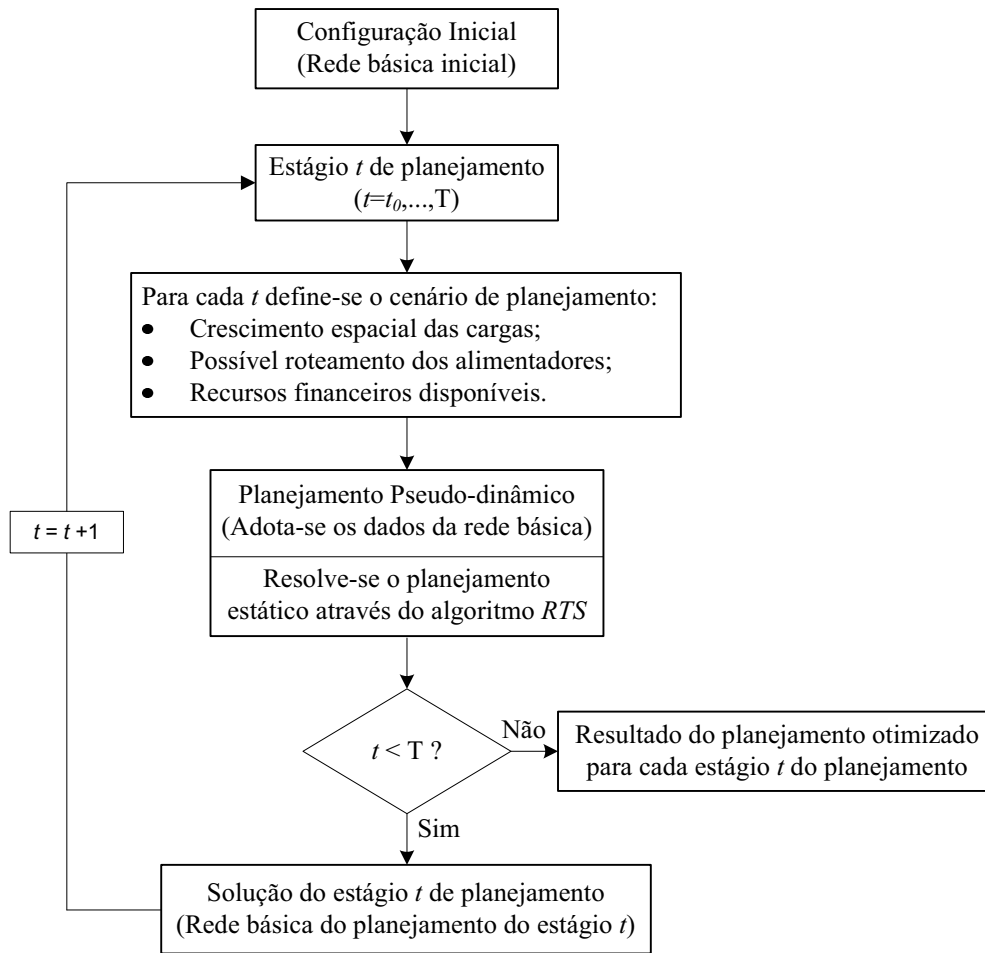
Configuração Inicial
(Rede básica inicial)

Estágio $t$ de planejamento
($t=t_0,...,T$)

Para cada $t$ define-se o cenário de planejamento:
- Crescimento espacial das cargas;
- Possível roteamento dos alimentadores;
- Recursos financeiros disponíveis.

Planejamento Pseudo-dinâmico
(Adota-se os dados da rede básica)

Resolve-se o planejamento estático através do algoritmo *RTS*

$t = t + 1$

$t <$ T ?

Não

Resultado do planejamento otimizado para cada estágio $t$ do planejamento

Sim

Solução do estágio $t$ de planejamento
(Rede básica do planejamento do estágio $t$)